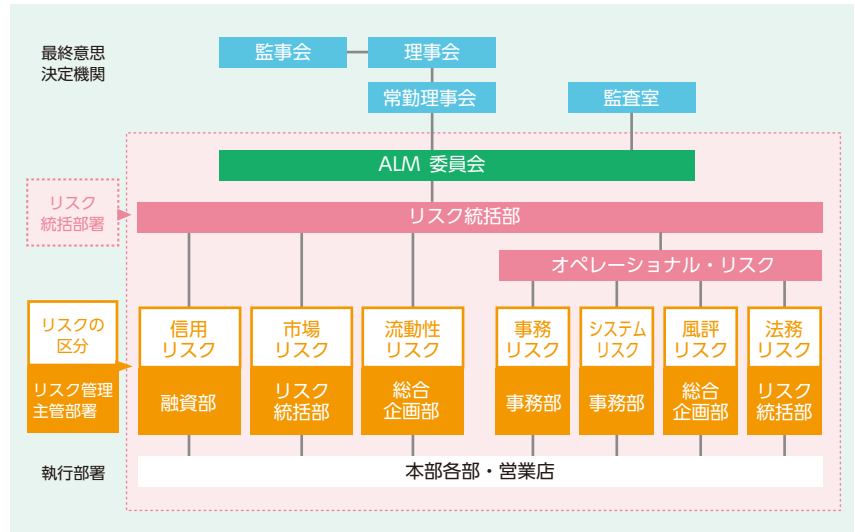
最終意思決定機関

監事会

理事会

常勤理事会

監査室

ALM 委員会

リスク統括部署

リスク統括部

オペレーショナル・リスク

リスクの区分

リスク管理主管部署

信用リスク

融資部

市場リスク

リスク統括部

流動性リスク

総合企画部

事務リスク

事務部

システムリスク

事務部

風評リスク

総合企画部

法務リスク

リスク統括部

執行部署

本部各部・営業店